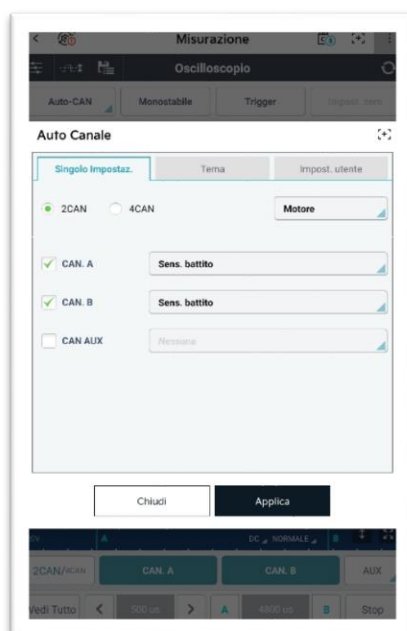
Misurazione

Oscilloscopio

Auto-CAN

Monostabile

Trigger

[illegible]

Auto Canale

Singolo Impostaz.

Tema

Impost. utente

2CAN

4CAN

Motore

CAN. A

Sens. battito

CAN. B

Sens. battito

CAN AUX

Nessuna

Chiudi

Applica

A

DC

NORMALE

B

2CAN/4CAN

CAN. A

CAN. B

AUX

Vedi Tutto

500 us

A

4800 us

B

Stop